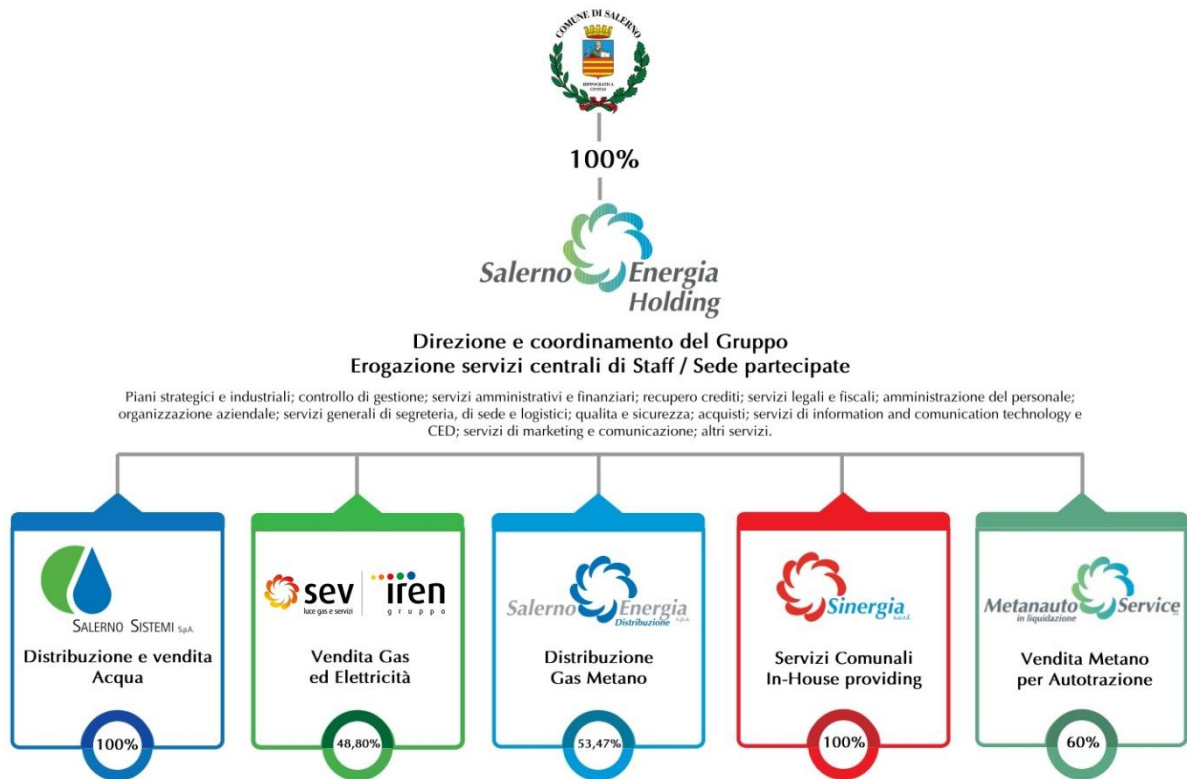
COMUNE DI SALERNO

100%

Salerno Energia Holding

Direzione e coordinamento del Gruppo
Erogazione servizi centrali di Staff / Sede partecipate

Piani strategici e industriali; controllo di gestione; servizi amministrativi e finanziari; recupero crediti; servizi legali e fiscali; amministrazione del personale; organizzazione aziendale; servizi generali di segreteria, di sede e logistici; qualita e sicurezza; acquisti; servizi di information and comunication technology e CED; servizi di marketing e comunicazione; altri servizi.

SALERNO SISTEMI S.p.A.
Distribuzione e vendita Acqua
100%

sev luce gas e servizi
iren gruppo
Vendita Gas ed Elettricità
48,80%

Salerno Energia Distribuzione s.p.a.
Distribuzione Gas Metano
53,47%

Sinergia s.c.r.l.
Servizi Comunali In-House providing
100%

Metanauto Service in liquidazione
Vendita Metano per Autotrazione
60%